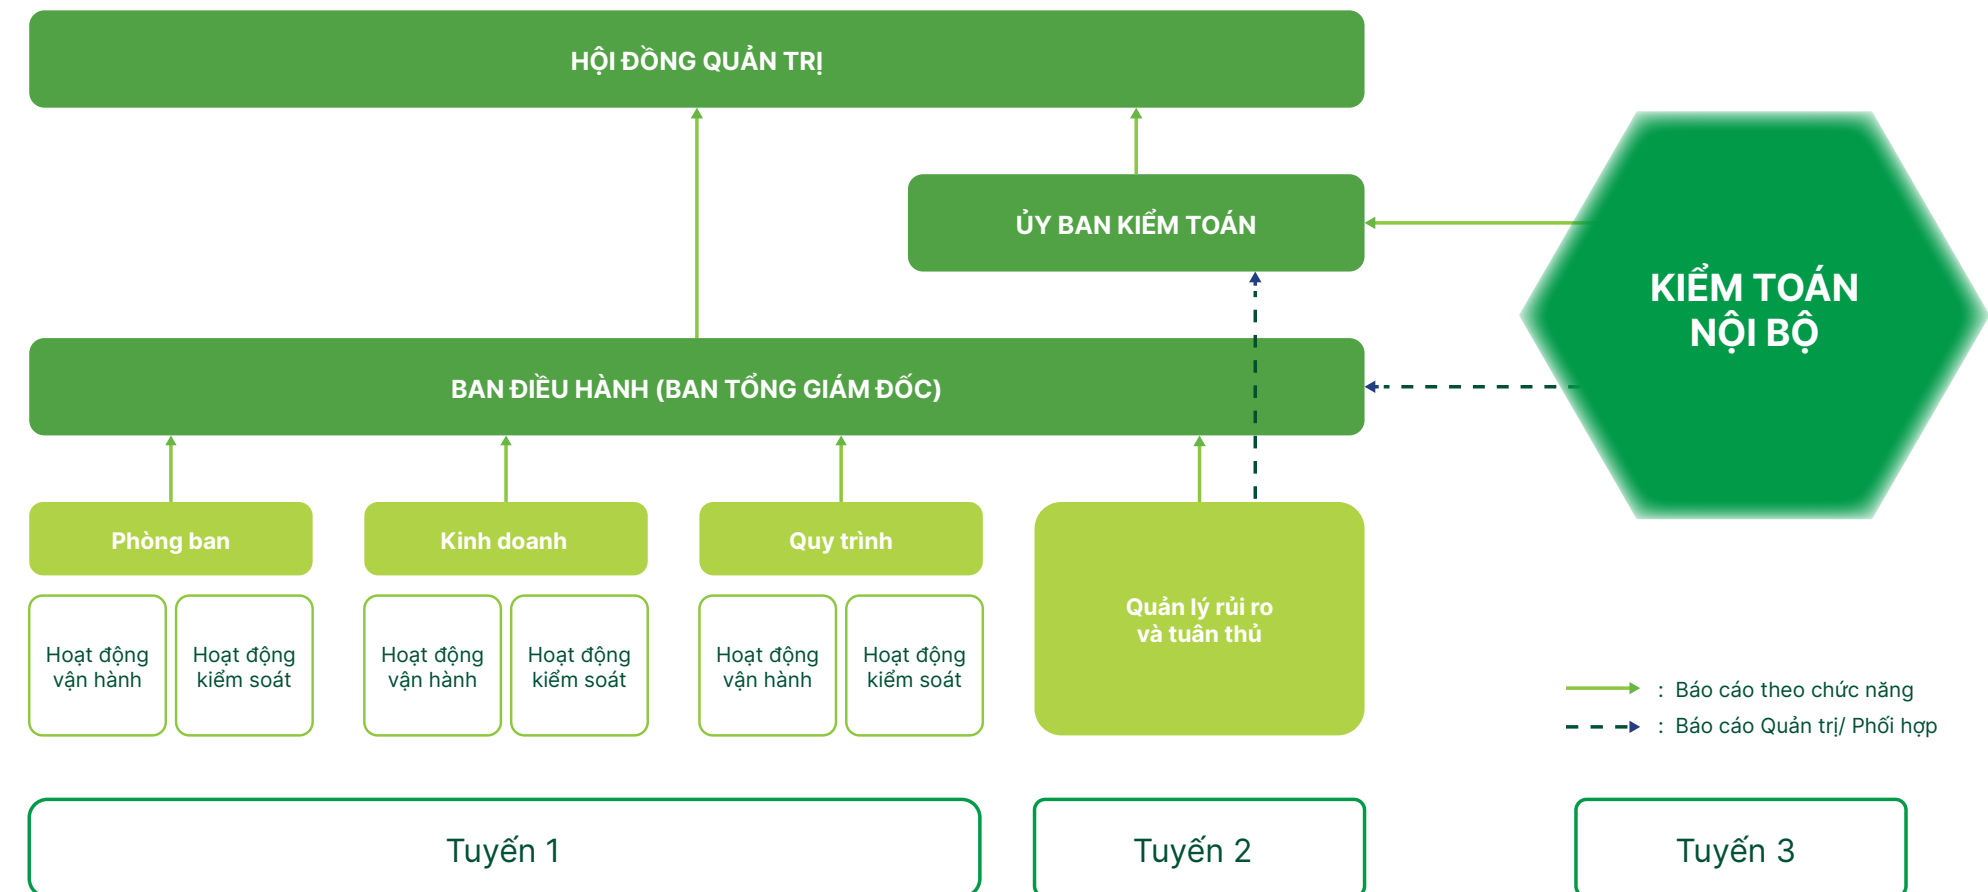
HỘI ĐỒNG QUẢN TRỊ

ỦY BAN KIỂM TOÁN

KIỂM TOÁN NỘI BỘ

BAN ĐIỀU HÀNH (BAN TỔNG GIÁM ĐỐC)

Phòng ban

Hoạt động vận hành

Hoạt động kiểm soát

Kinh doanh

Hoạt động vận hành

Hoạt động kiểm soát

Quy trình

Hoạt động vận hành

Hoạt động kiểm soát

Quản lý rủi ro và tuân thủ

: Báo cáo theo chức năng

: Báo cáo Quản trị/ Phối hợp

Tuyến 1

Tuyến 2

Tuyến 3